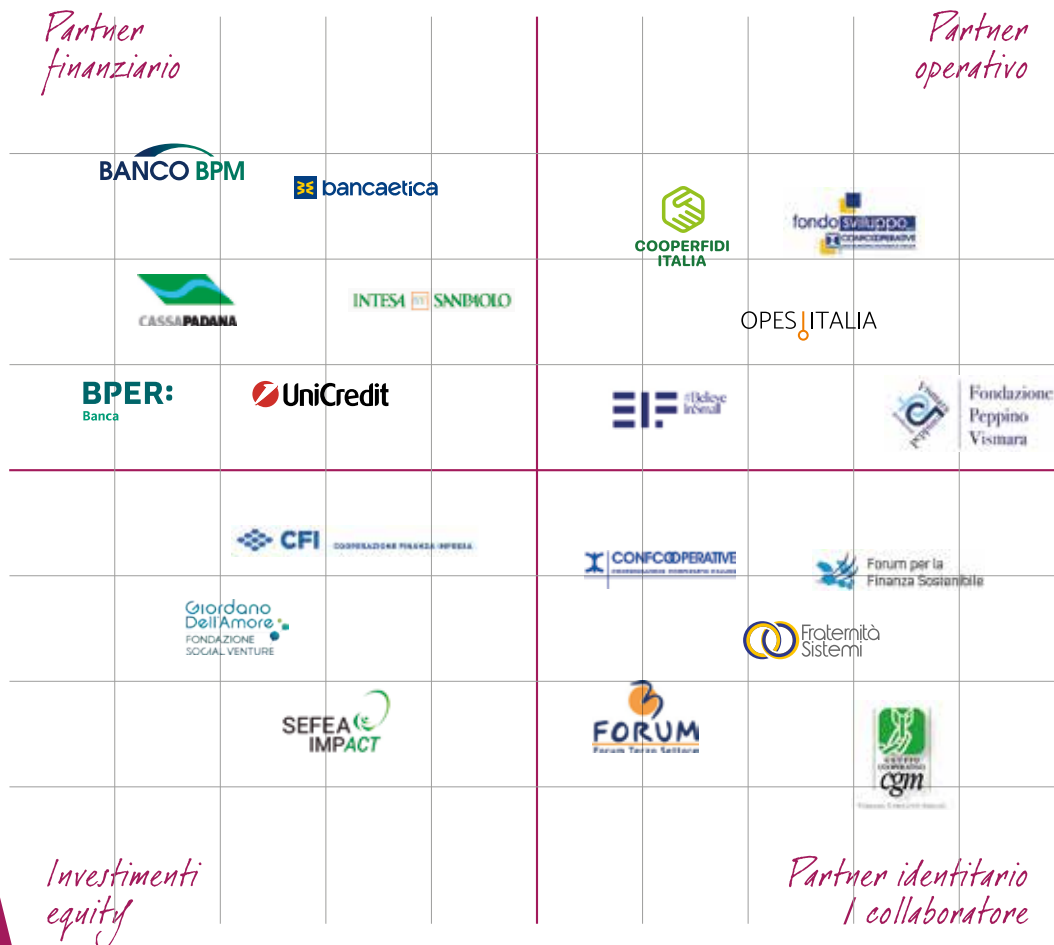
Partner finanziario

Partner operativo

BANCO BPM

bancaetica

COOPERFIDI ITALIA

fondo sviluppo CONFCOOPERATIVE

CASSAPADANA

INTESA SANPAOLO

OPES ITALIA

BPER: Banca

UniCredit

EIF We Believe in Small

Fondazione Peppino Vismara

CFI COOPERAZIONE FINANZA IMPRESA

CONFCOOPERATIVE

Forum per la Finanza Sostenibile

Giordano Dell'Amore FONDAZIONE SOCIAL VENTURE

Fraternità Sistemi

SEFEA IMPACT

FORUM Forum Terzo Settore

cgm

Investimenti equity

Partner identitario / collaboratore